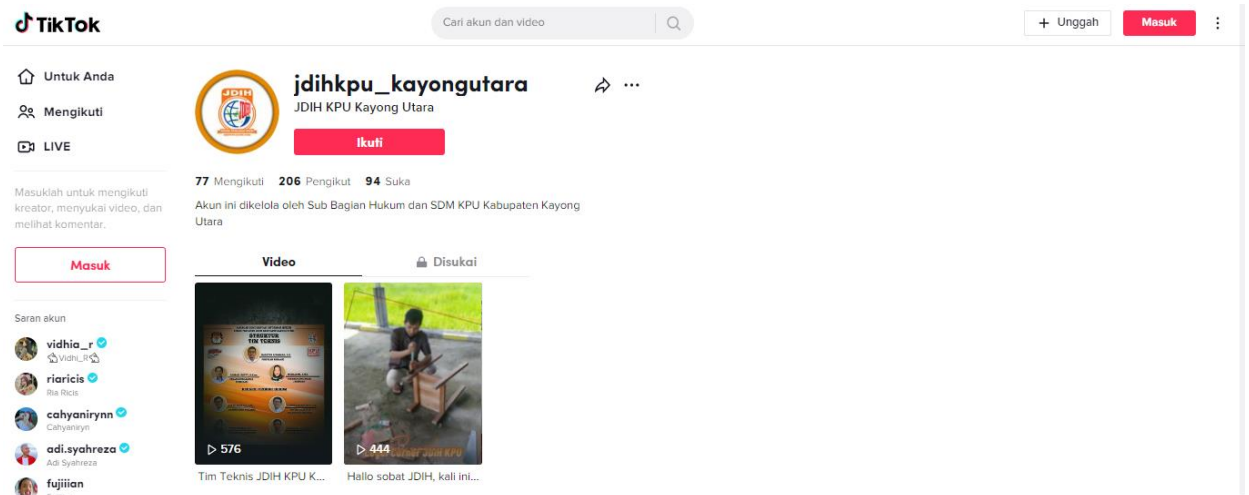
TikTok

Cari akun dan video

+ Unggah

Masuk

Untuk Anda

Mengikuti

LIVE

Masuklah untuk mengikuti kreator, menyukai video, dan melihat komentar.

Masuk

Saran akun

vidhia_r
Vidhi_R

riaricis
Ria Ricis

cahyanirynn
Cahyaniryn

adi.syahreza
Adi Syahreza

fujiiian

JDIH

jdihkpu_kayongutara

JDIH KPU Kayong Utara

Ikuti

77 Mengikuti 206 Pengikut 94 Suka

Akun ini dikelola oleh Sub Bagian Hukum dan SDM KPU Kabupaten Kayong Utara

Video

Disukai

STRUKTUR TIM TEKNIS

576

Tim Teknis JDIH KPU K...

444

Hallo sobat JDIH, kali ini...